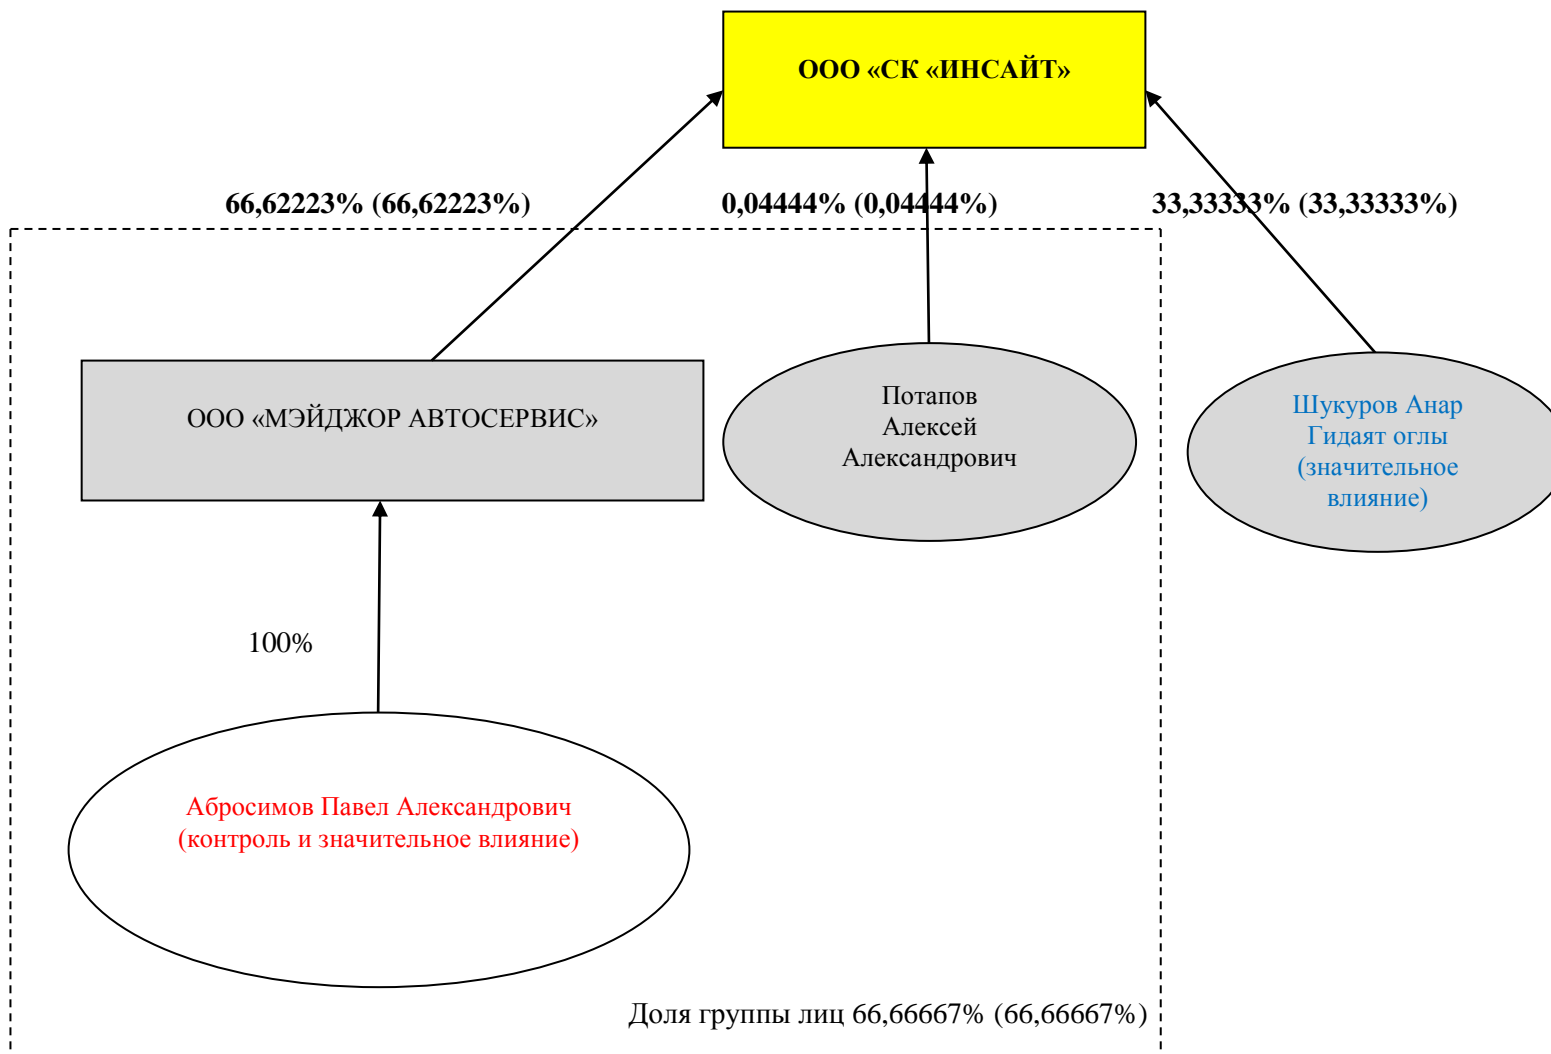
ООО «СК «ИНСАЙТ»

66,62223% (66,62223%)

0,04444% (0,04444%)

33,33333% (33,33333%)

ООО «МЭЙДЖОР АВТОСЕРВИС»

Потапов Алексей Александрович

Шукуров Анар Гидаят оглы (значительное влияние)

100%

Абросимов Павел Александрович (контроль и значительное влияние)

Доля группы лиц 66,66667% (66,66667%)